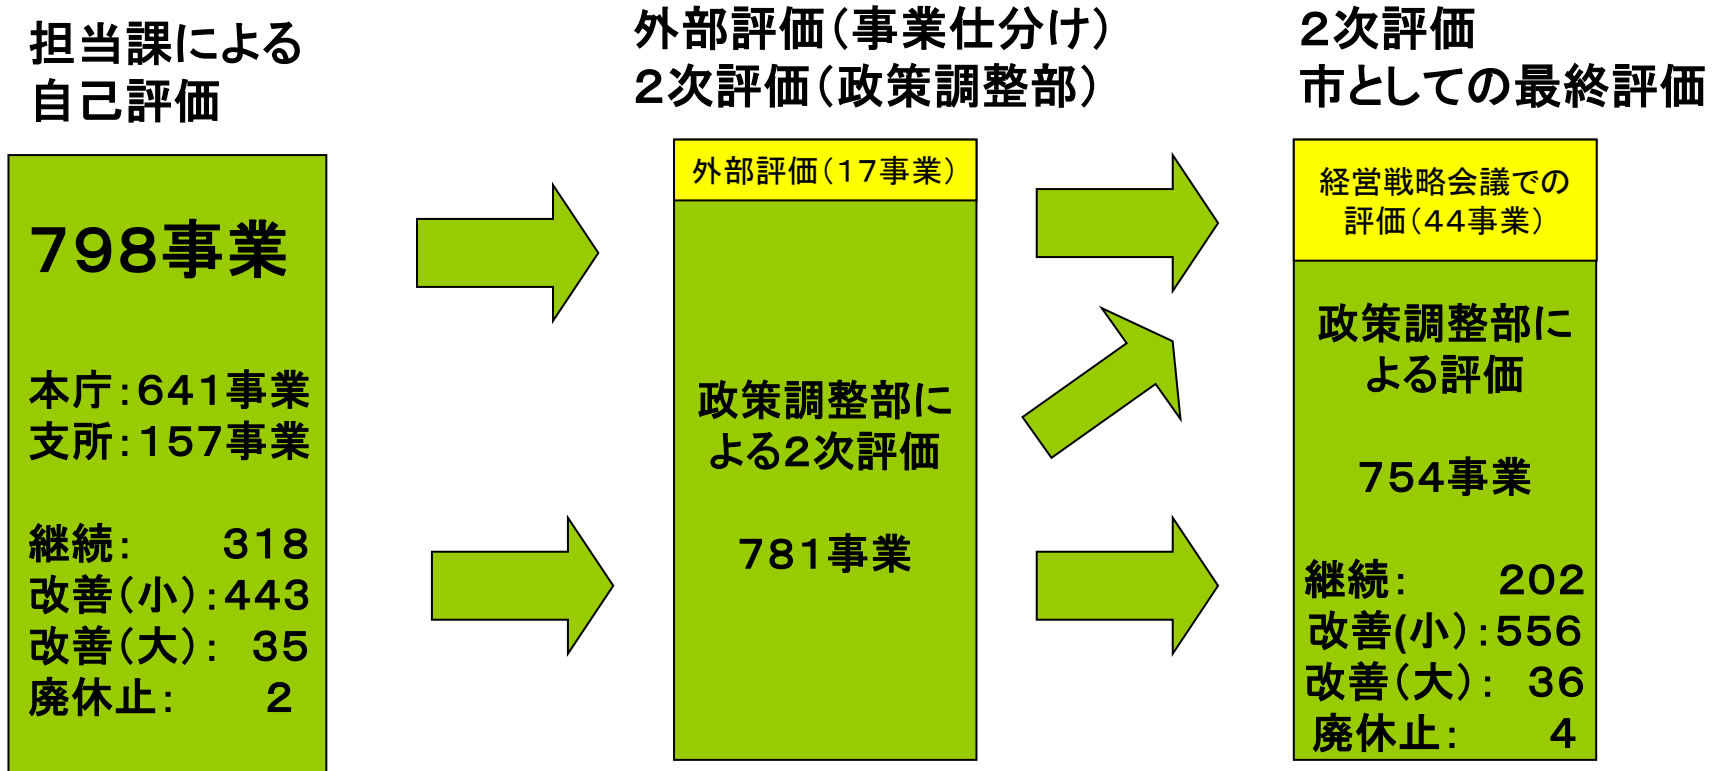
担当課による
自己評価

798事業

本庁：641事業
支所：157事業

継続： 318
改善（小）：443
改善（大）： 35
廃休止： 2

外部評価（事業仕分け）
2次評価（政策調整部）

外部評価（17事業）

政策調整部による2次評価

781事業

2次評価
市としての最終評価

経営戦略会議での評価（44事業）

政策調整部による評価

754事業

継続： 202
改善(小)：556
改善（大）： 36
廃休止： 4